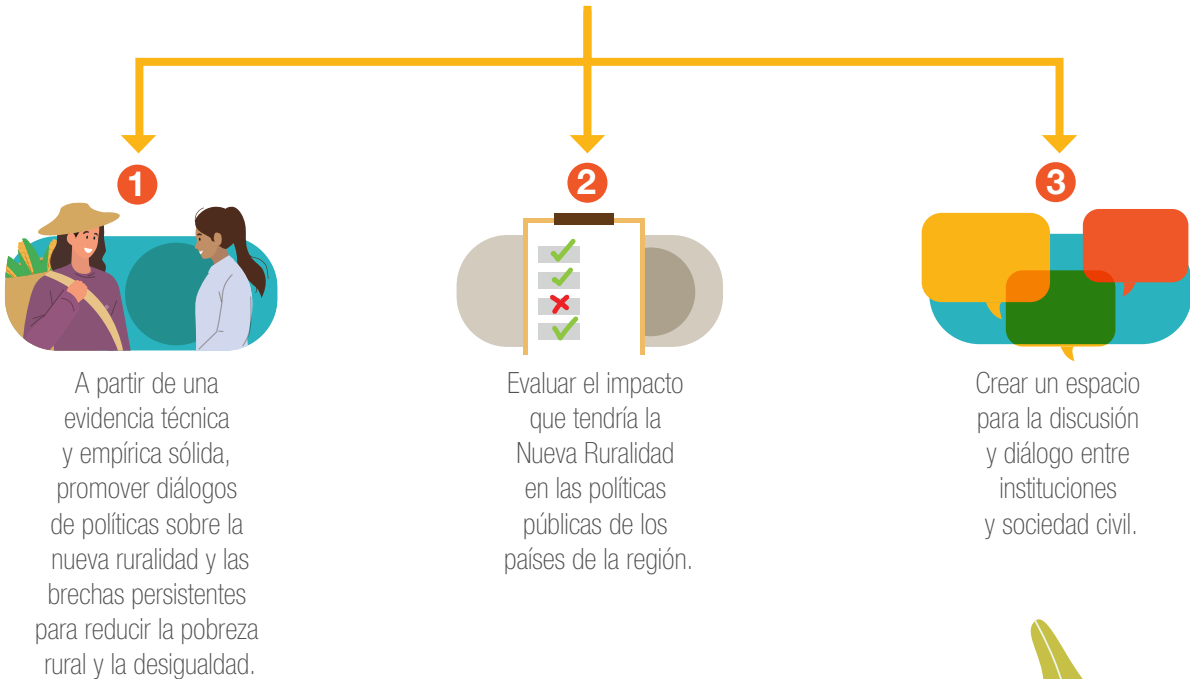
1

A partir de una evidencia técnica y empírica sólida, promover diálogos de políticas sobre la nueva ruralidad y las brechas persistentes para reducir la pobreza rural y la desigualdad.

2

Evaluar el impacto que tendría la Nueva Ruralidad en las políticas públicas de los países de la región.

3

Crear un espacio para la discusión y diálogo entre instituciones y sociedad civil.